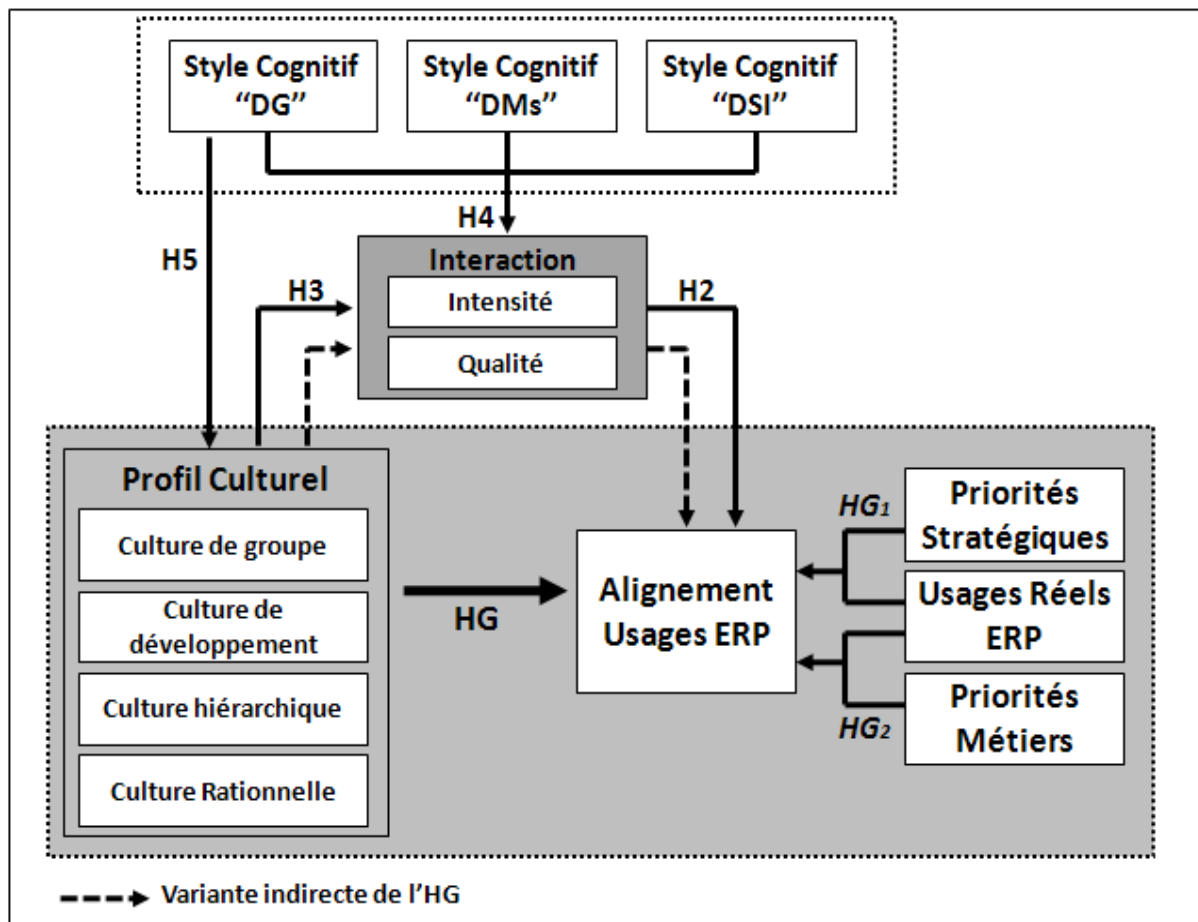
Style Cognitif "DG"

Style Cognitif "DMs"

Style Cognitif "DSI"

H4

H5

Interaction

Intensité

Qualité

H3

H2

Profil Culturel

Culture de groupe

Culture de développement

Culture hiérarchique

Culture Rationnelle

HG

Alignement Usages ERP

$HG_1$

Priorités Stratégiques

Usages Réels ERP

$HG_2$

Priorités Métiers

Variante indirecte de l'HG